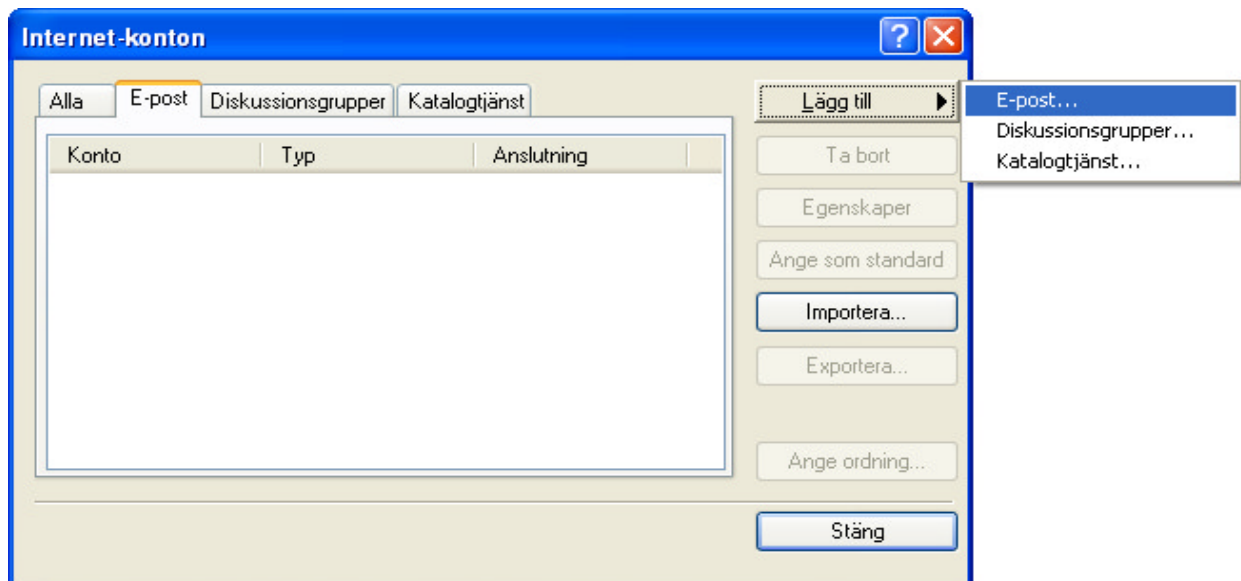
Internet-konton

Alla | E-post | Diskussionsgrupper | Katalogtjänst

| Konto | Typ | Anslutning |
|---|---|---|

Lägg till

E-post...
Diskussionsgrupper...
Katalogtjänst...

Ta bort

Egenskaper

Ange som standard

Importera...

Exportera...

Ange ordning...

Stäng